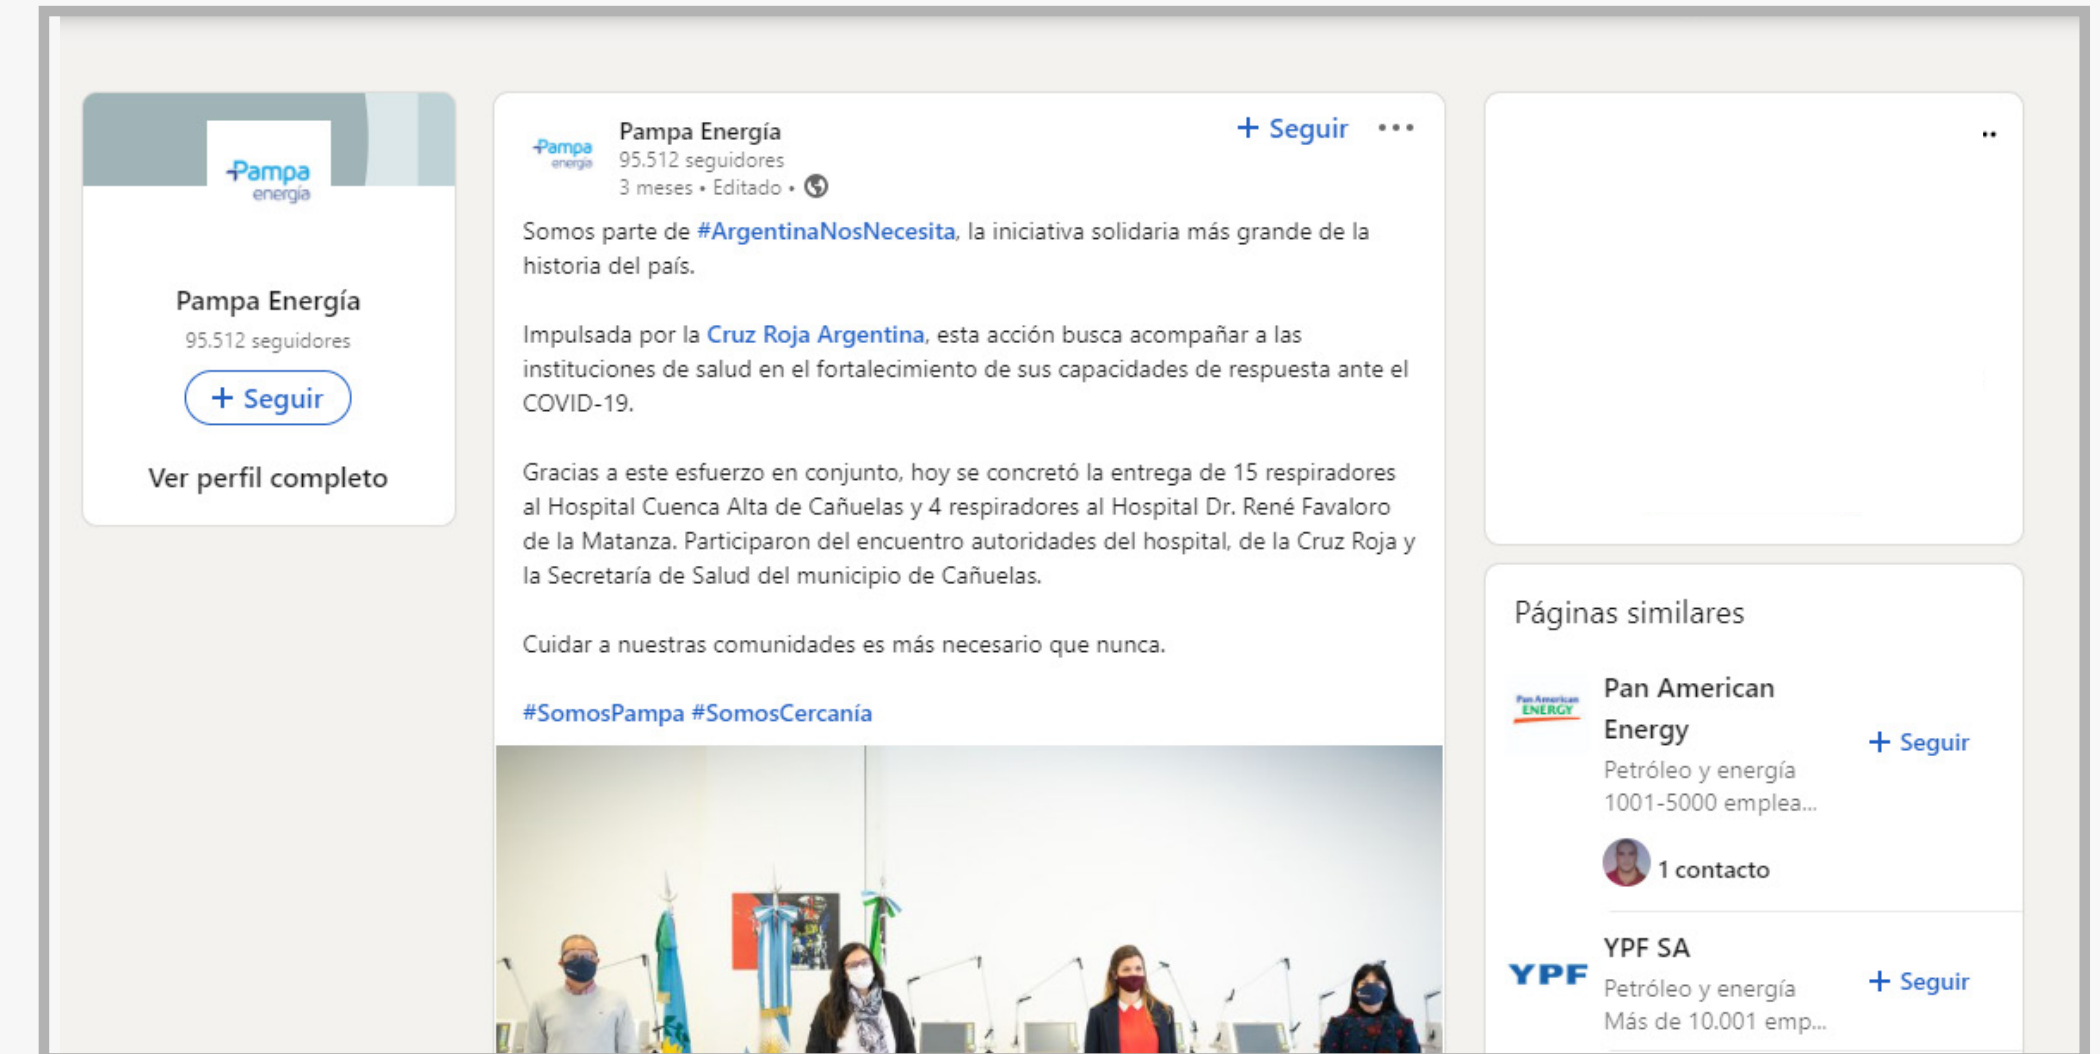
Pampa energía

Pampa Energía
95.512 seguidores
+ Seguir
Ver perfil completo

Pampa energía
Pampa Energía
95.512 seguidores
3 meses • Editado •
+ Seguir
•••

Somos parte de #ArgentinaNosNecesita, la iniciativa solidaria más grande de la historia del país.

Impulsada por la Cruz Roja Argentina, esta acción busca acompañar a las instituciones de salud en el fortalecimiento de sus capacidades de respuesta ante el COVID-19.

Gracias a este esfuerzo en conjunto, hoy se concretó la entrega de 15 respiradores al Hospital Cuenca Alta de Cañuelas y 4 respiradores al Hospital Dr. René Favaloro de la Matanza. Participaron del encuentro autoridades del hospital, de la Cruz Roja y la Secretaría de Salud del municipio de Cañuelas.

Cuidar a nuestras comunidades es más necesario que nunca.

#SomosPampa #SomosCercanía

••

Páginas similares

Pan American Energy
Pan American Energy
Petróleo y energía
1001-5000 emplea...
1 contacto
+ Seguir

YPF
YPF SA
Petróleo y energía
Más de 10.001 emp...
+ Seguir